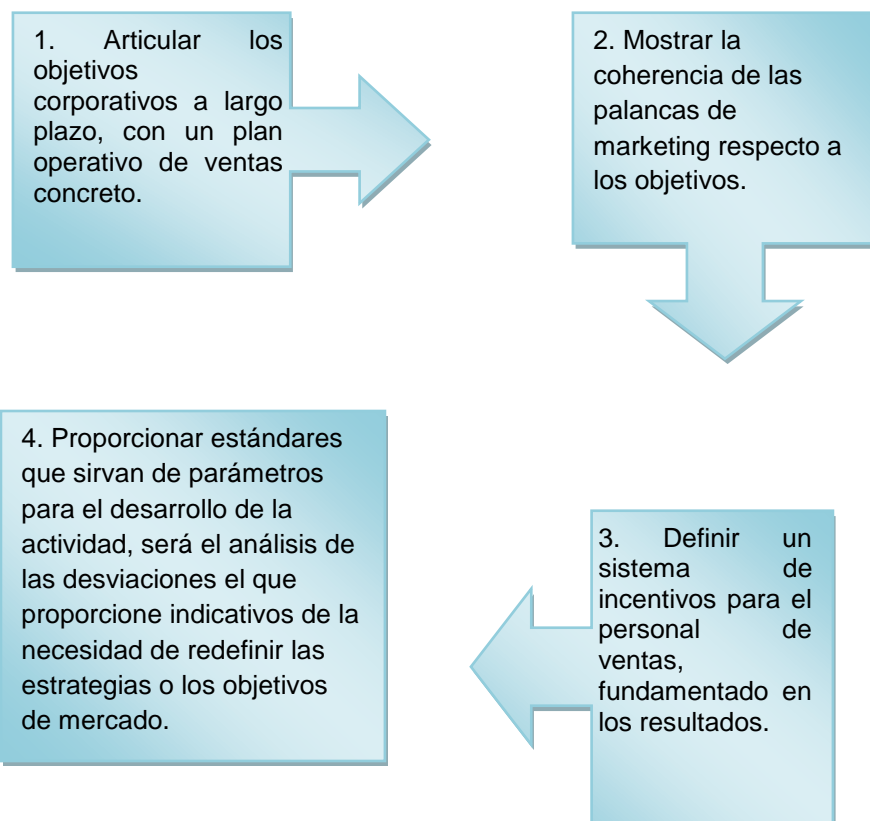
1. Articular los objetivos corporativos a largo plazo, con un plan operativo de ventas concreto.

2. Mostrar la coherencia de las palancas de marketing respecto a los objetivos.

3. Definir un sistema de incentivos para el personal de ventas, fundamentado en los resultados.

4. Proporcionar estándares que sirvan de parámetros para el desarrollo de la actividad, será el análisis de las desviaciones el que proporcione indicativos de la necesidad de redefinir las estrategias o los objetivos de mercado.